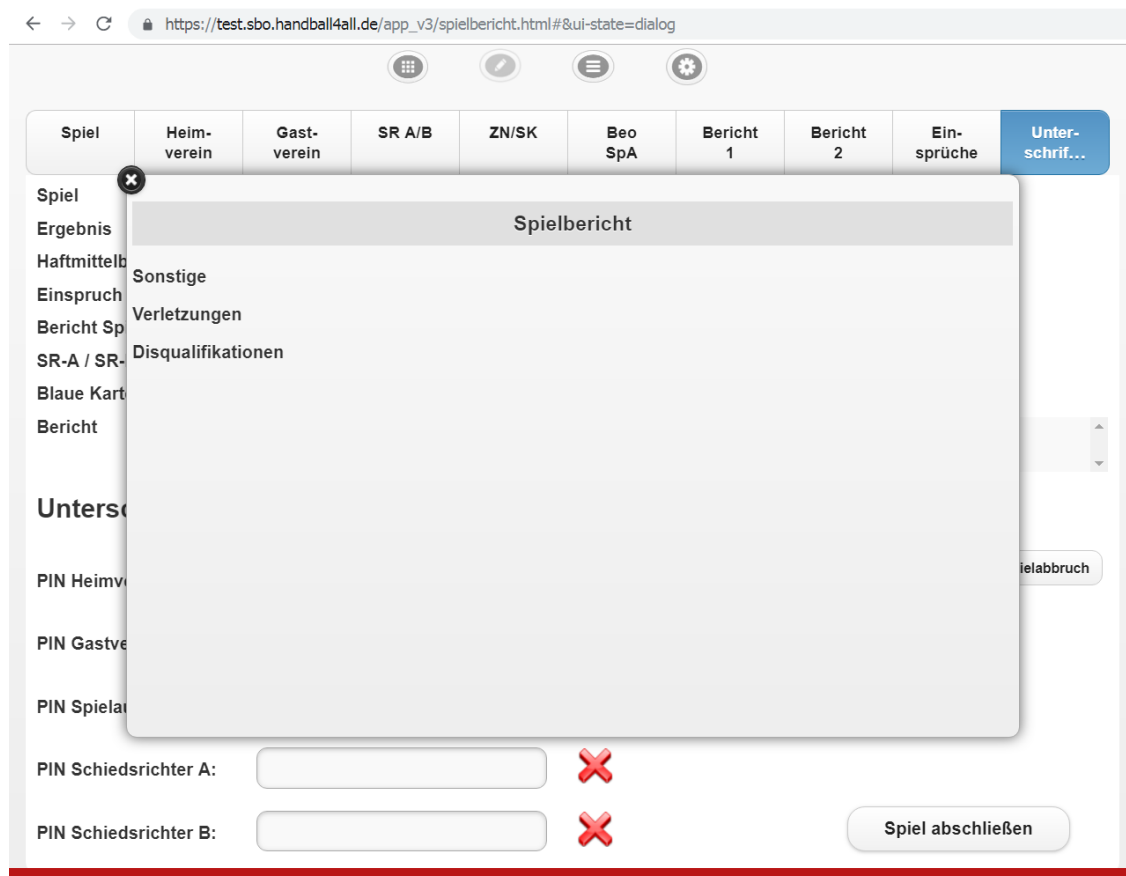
https://test.sbo.handball4all.de/app_v3/spielbericht.html#&ui-state=dialog

| Spiel | Heim-verein | Gast-verein | SR A/B | ZN/SK | Beo SpA | Bericht 1 | Bericht 2 | Ein-sprüche | Unter-schrif… |
|---|---|---|---|---|---|---|---|---|---|

Spiel
Ergebnis
Haftmittelb
Einspruch
Bericht Sp
SR-A / SR-
Blaue Kart
Bericht

Untersc

PIN Heimv

PIN Gastve

PIN Spielal

PIN Schiedsrichter A:

PIN Schiedsrichter B:

ielabbruch

Spiel abschließen

Spielbericht

Sonstige

Verletzungen

Disqualifikationen